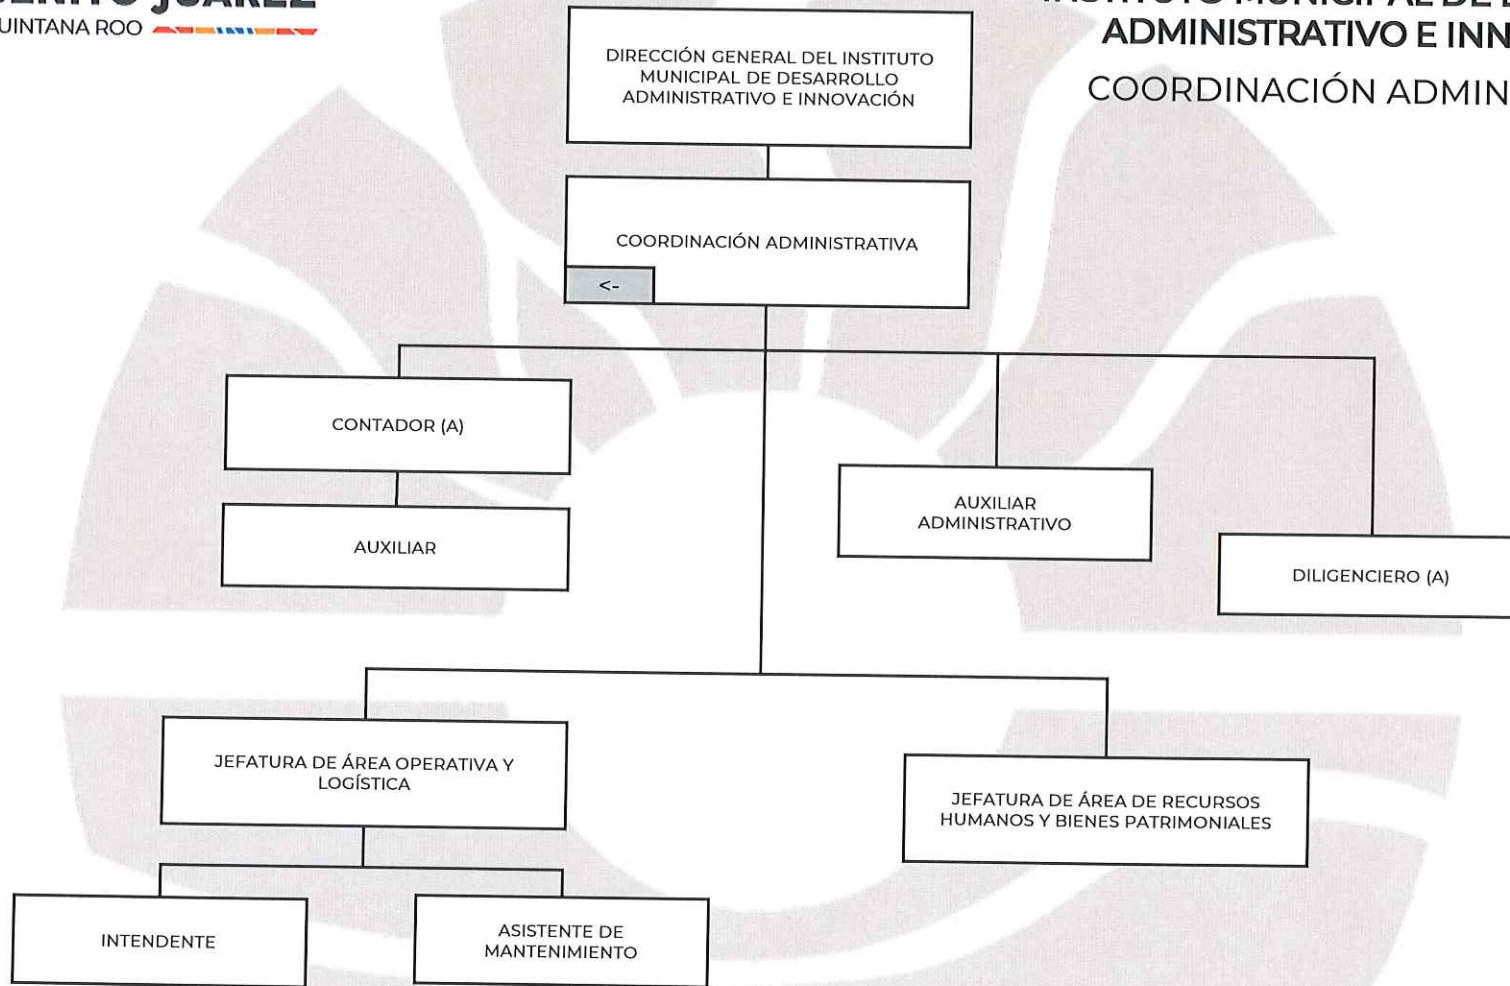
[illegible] JUÁREZ
UINTANA ROO

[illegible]
ADMINISTRATIVO E INN
COORDINACIÓN ADMIN

DIRECCIÓN GENERAL DEL INSTITUTO MUNICIPAL DE DESARROLLO ADMINISTRATIVO E INNOVACIÓN

COORDINACIÓN ADMINISTRATIVA

<-

CONTADOR (A)

AUXILIAR

AUXILIAR ADMINISTRATIVO

DILIGENCIERO (A)

JEFATURA DE ÁREA OPERATIVA Y LOGÍSTICA

JEFATURA DE ÁREA DE RECURSOS HUMANOS Y BIENES PATRIMONIALES

INTENDENTE

ASISTENTE DE MANTENIMIENTO